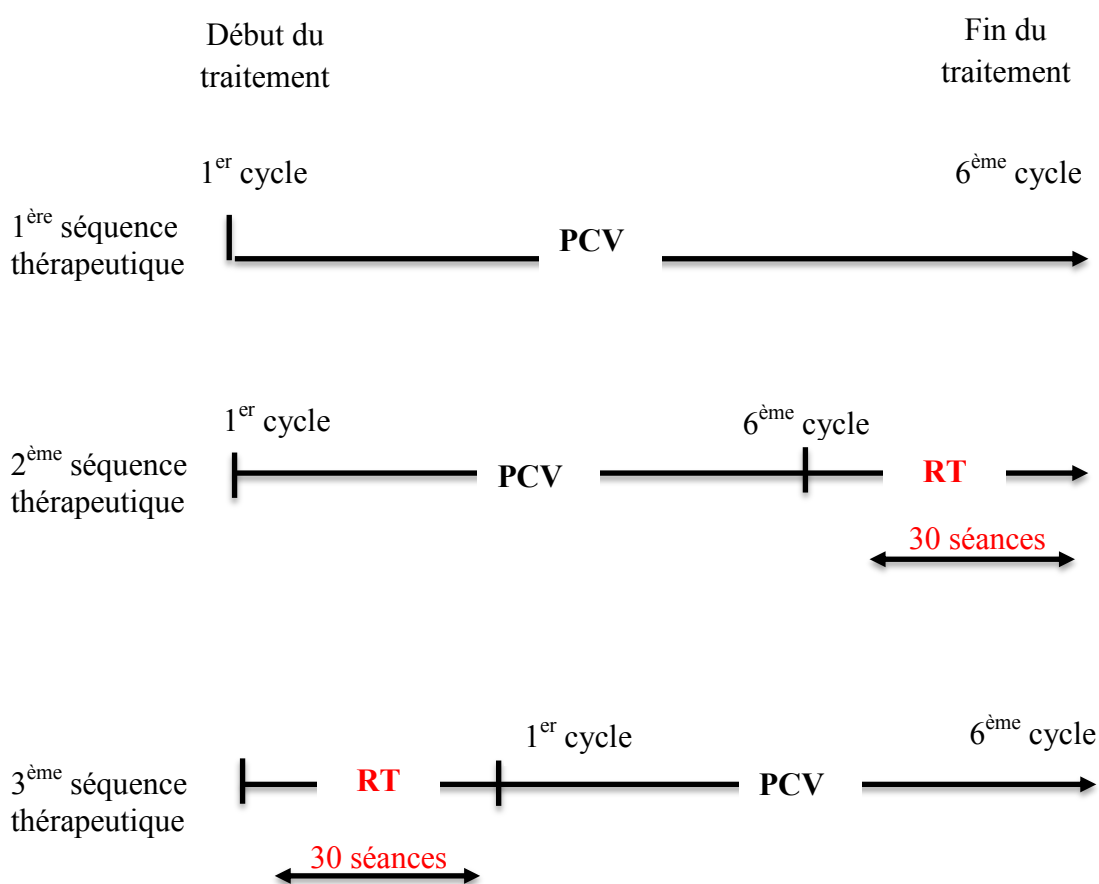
Début du traitement

Fin du traitement

$1^{er}$ cycle

$6^{ème}$ cycle

$1^{ère}$ séquence thérapeutique

PCV

$1^{er}$ cycle

$6^{ème}$ cycle

$2^{ème}$ séquence thérapeutique

PCV

RT

30 séances

$1^{er}$ cycle

$6^{ème}$ cycle

$3^{ème}$ séquence thérapeutique

RT

PCV

30 séances